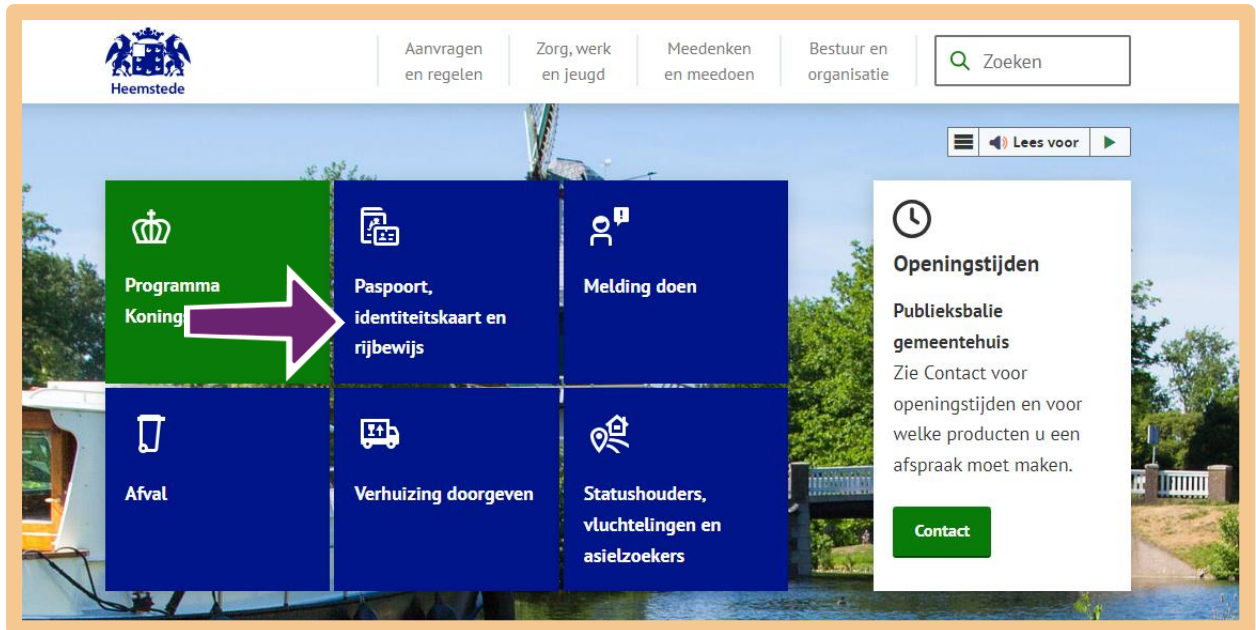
Heemstede

Aanvragen en regelen

Zorg, werk en jeugd

Meedenken en meedoen

Bestuur en organisatie

Zoeken

Lees voor

Programma Koning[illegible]

Paspoort, identiteitskaart en rijbewijs

Melding doen

Afval

Verhuizing doorgeven

Statushouders, vluchtelingen en asielzoekers

Openingstijden

Publieksbalie gemeentehuis

Zie Contact voor openingstijden en voor welke producten u een afspraak moet maken.

Contact